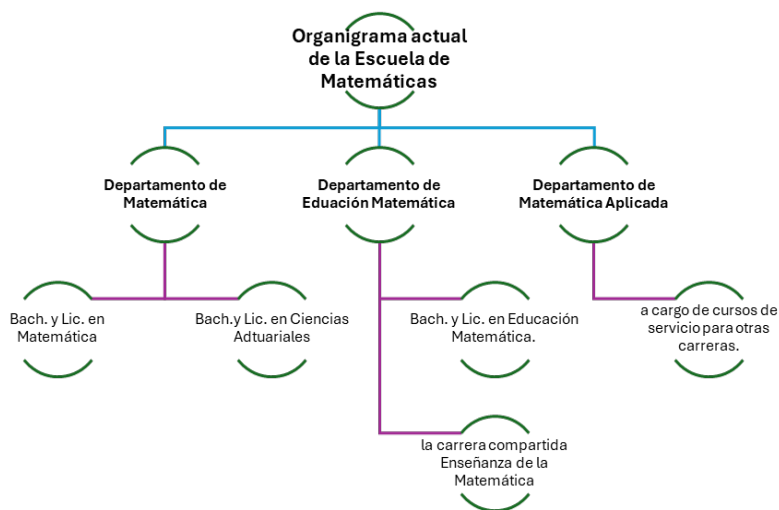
Organigrama actual de la Escuela de Matemáticas

Departamento de Matemática

Departamento de Eduación Matemática

Departamento de Matemática Aplicada

Bach. y Lic. en Matemática

Bach.y Lic. en Ciencias Adtuariales

Bach. y Lic. en Educación Matemática.

la carrera compartida Enseñanza de la Matemática

a cargo de cursos de servicio para otras carreras.